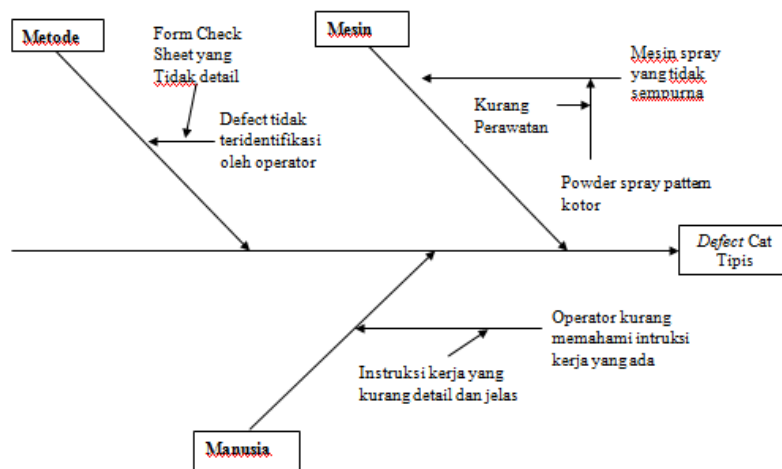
Metode

Form Check Sheet yang Tidak detail

Defect tidak teridentifikasi oleh operator

Mesin

Mesin spray yang tidak sempurna

Kurang Perawatan

Powder spray pattem kotor

Defect Cat Tipis

Operator kurang memahami intruksi kerja yang ada

Instruksi kerja yang kurang detail dan jelas

Manusia